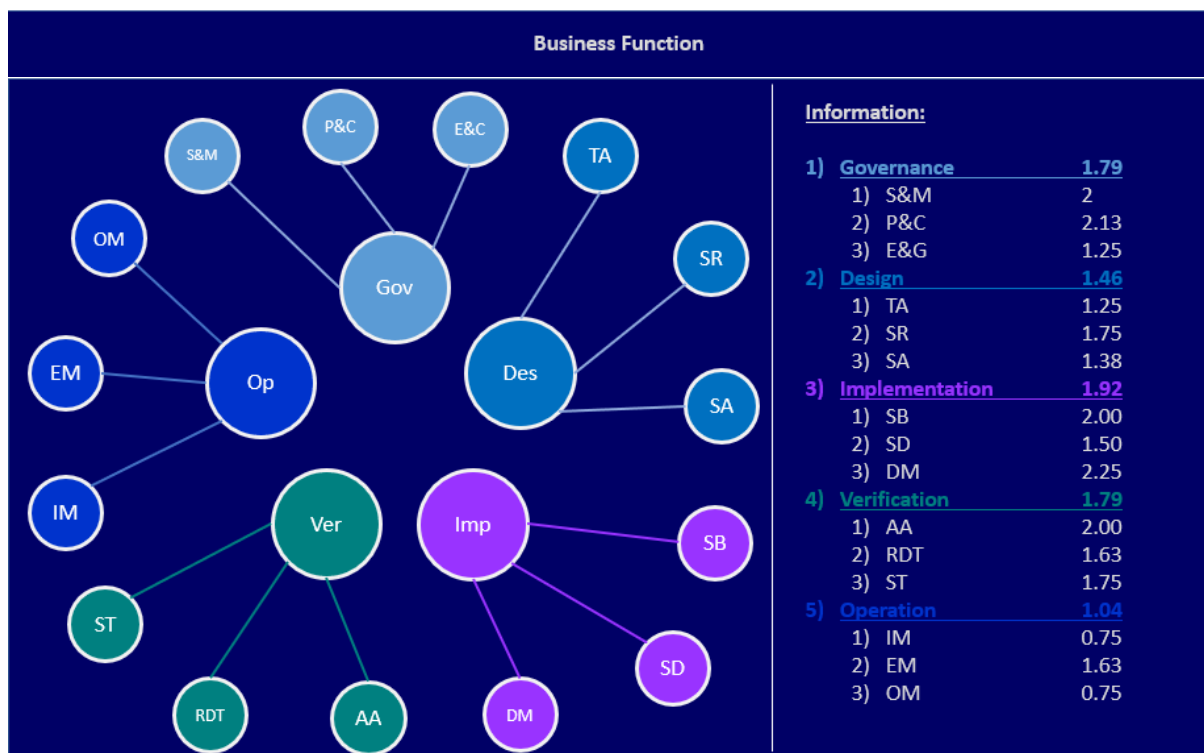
Business Function

P&C
E&C
S&M
TA
OM
Gov
SR
EM
Op
Des
SA
IM
Ver
Imp
SB
ST
SD
RDT
AA
DM

Information:

1) Governance 1.79
1) S&M 2
2) P&C 2.13
3) E&G 1.25
2) Design 1.46
1) TA 1.25
2) SR 1.75
3) SA 1.38
3) Implementation 1.92
1) SB 2.00
2) SD 1.50
3) DM 2.25
4) Verification 1.79
1) AA 2.00
2) RDT 1.63
3) ST 1.75
5) Operation 1.04
1) IM 0.75
2) EM 1.63
3) OM 0.75